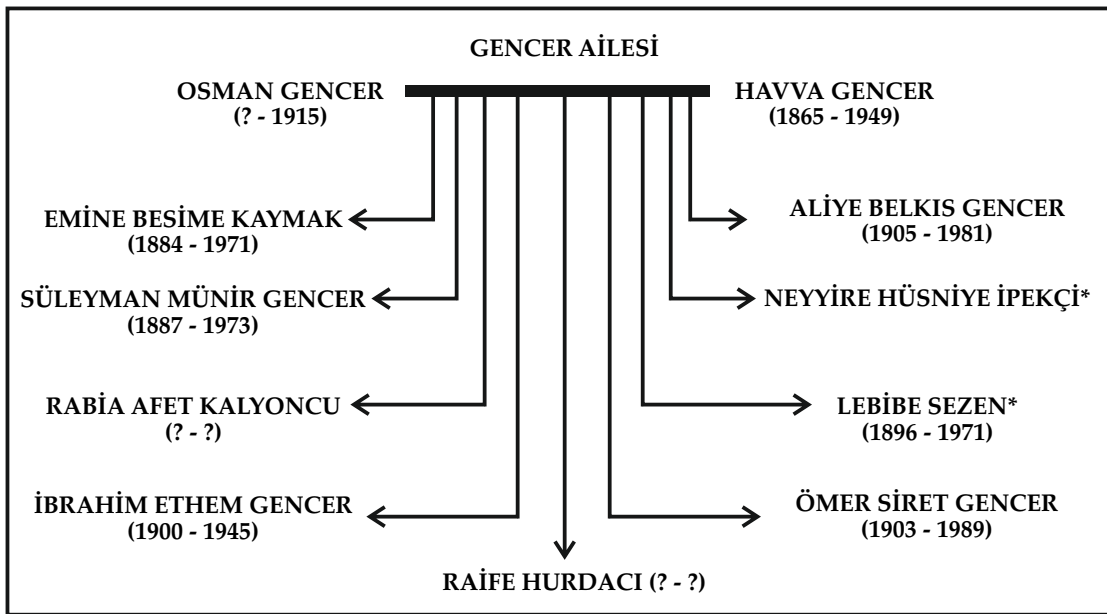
GENCER AİLESİ

OSMAN GENCER
(? - 1915)

HAVVA GENCER
(1865 - 1949)

EMİNE BESİME KAYMAK
(1884 - 1971)

ALİYE BELKIS GENCER
(1905 - 1981)

SÜLEYMAN MÜNİR GENCER
(1887 - 1973)

NEYYİRE HÜSNİYE İPEKÇİ*

RABİA AFET KALYONCU
(? - ?)

LEBİBE SEZEN*
(1896 - 1971)

İBRAHİM ETHEM GENCER
(1900 - 1945)

ÖMER SİRET GENCER
(1903 - 1989)

RAİFE HURDACI (? - ?)